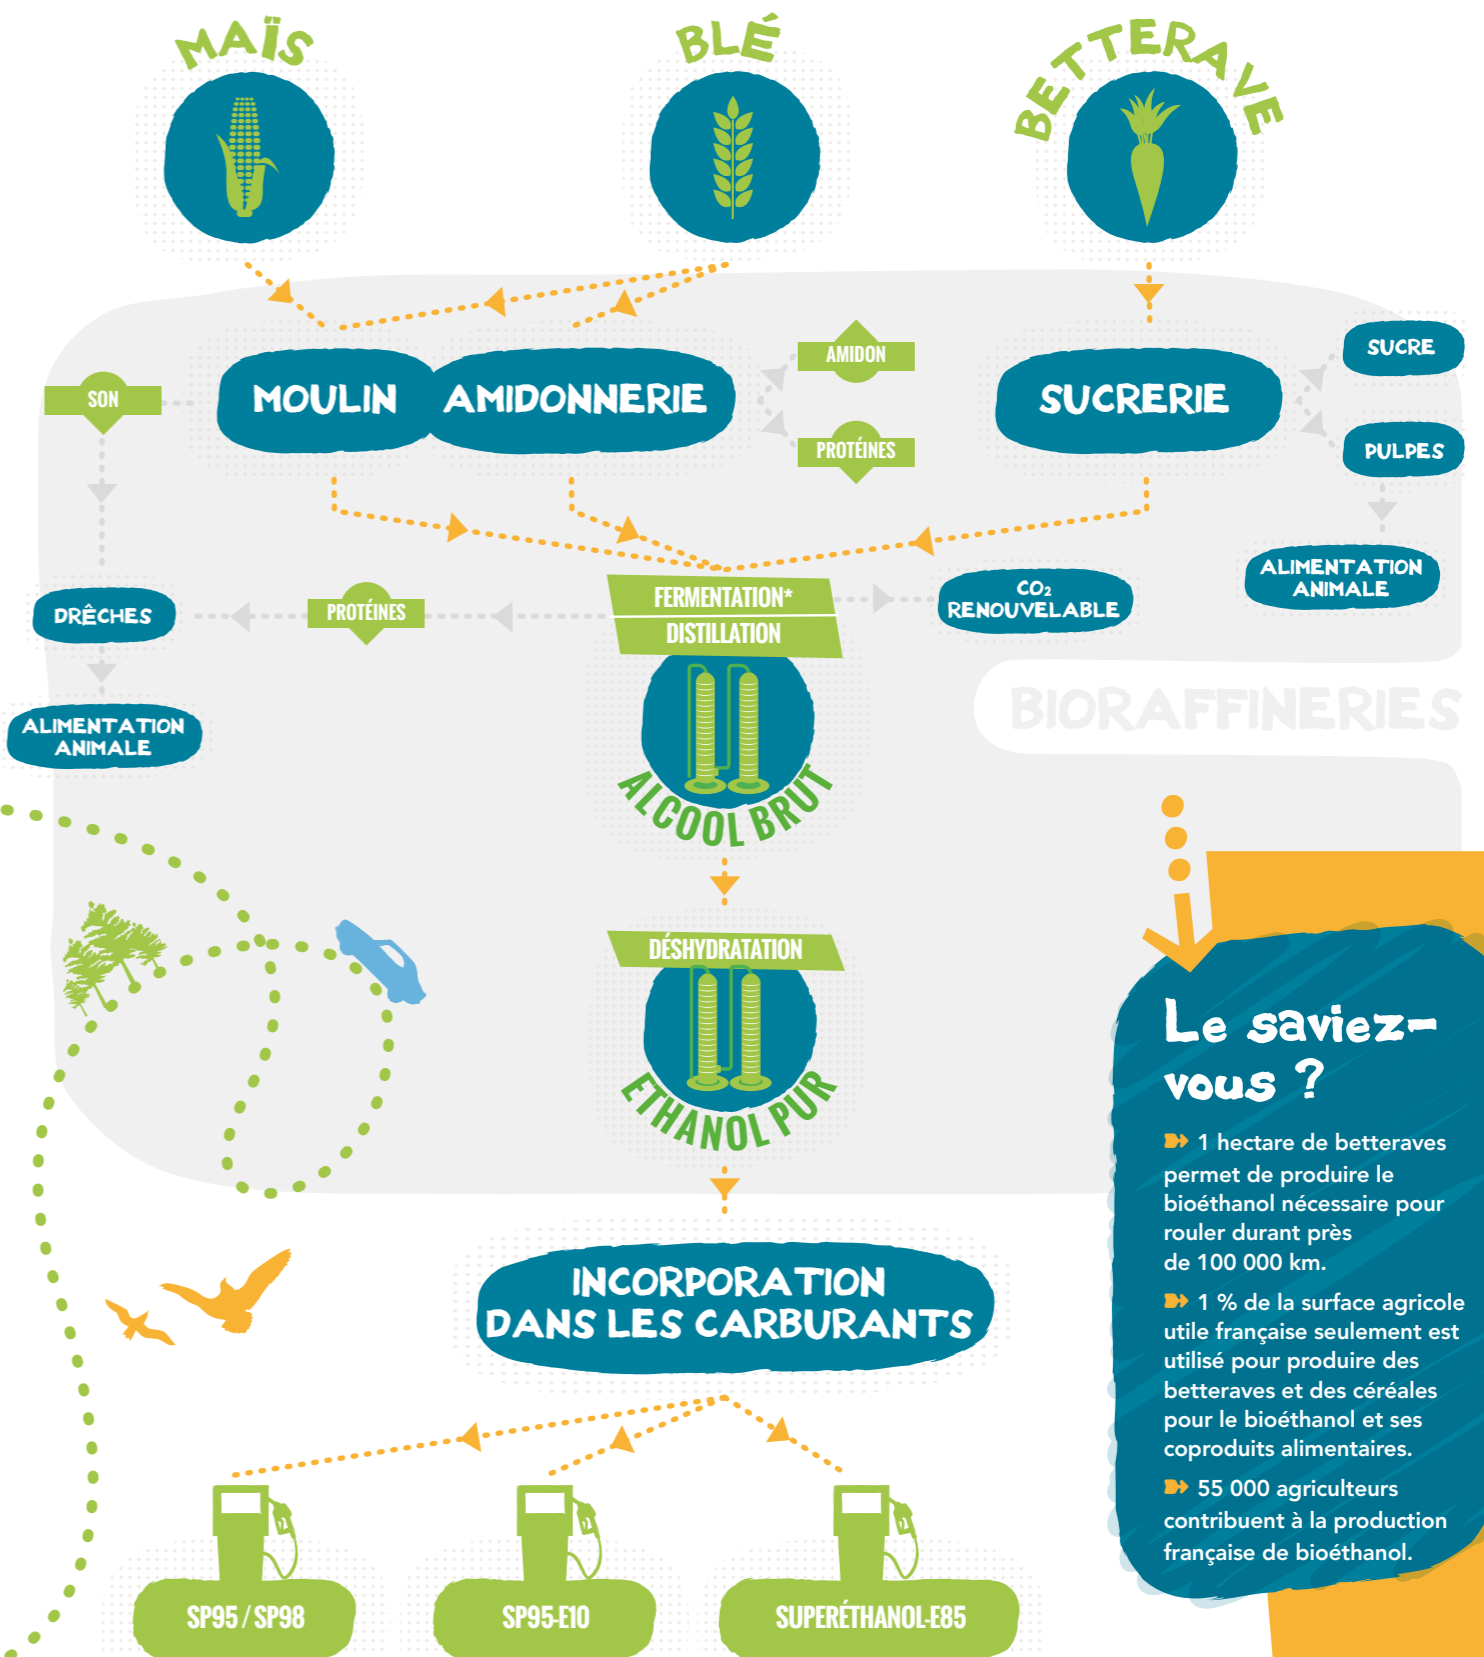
MAÏS

BLÉ

BETTERAVE

SON

MOULIN

AMIDONNERIE

AMIDON

PROTÉINES

SUCRERIE

SUCRE

PULPES

ALIMENTATION ANIMALE

DRÊCHES

PROTÉINES

FERMENTATION*

DISTILLATION

$CO_2$ RENOUVELABLE

ALIMENTATION ANIMALE

BIORAFFINERIES

ALCOOL BRUT

DÉSHYDRATATION

ÉTHANOL PUR

Le saviez-vous ?

1 hectare de betteraves permet de produire le bioéthanol nécessaire pour rouler durant près de 100 000 km.

1 % de la surface agricole utile française seulement est utilisé pour produire des betteraves et des céréales pour le bioéthanol et ses coproduits alimentaires.

55 000 agriculteurs contribuent à la production française de bioéthanol.

INCORPORATION DANS LES CARBURANTS

SP95 / SP98

SP95-E10

SUPERÉTHANOL-E85